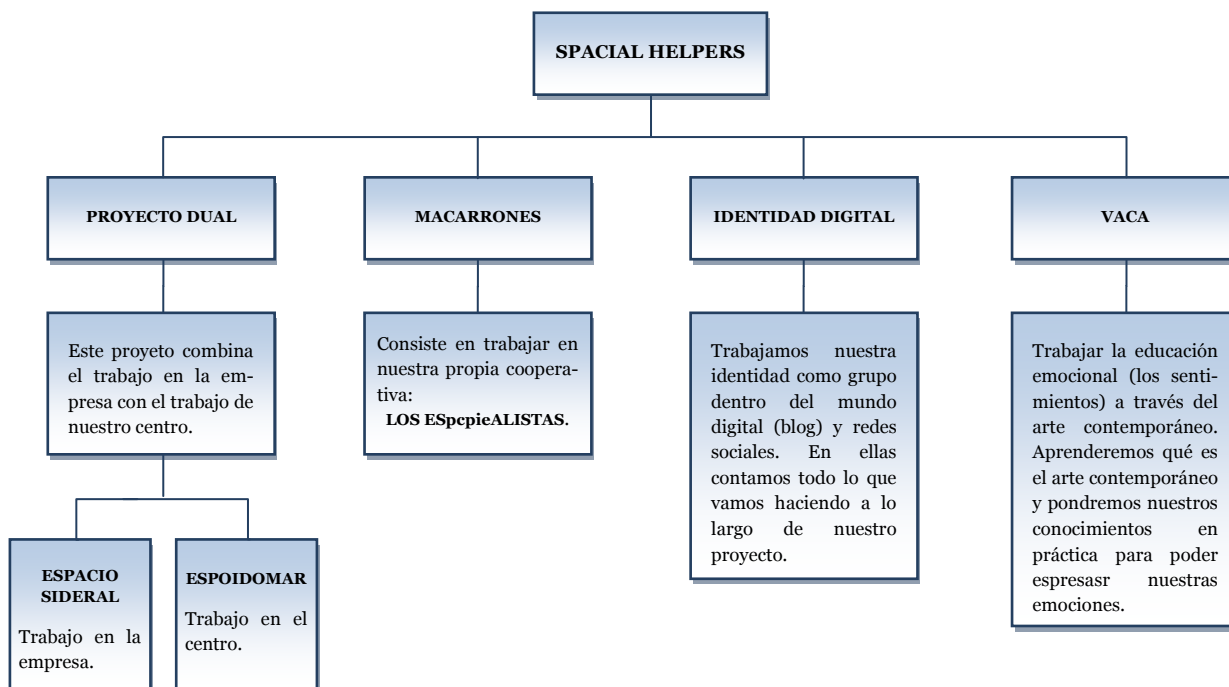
SPACIAL HELPERS

PROYECTO DUAL

MACARRONES

IDENTIDAD DIGITAL

VACA

Este proyeto combina el trabajo en la empresa con el trabajo de nuestro centro.

Consiste en trabajar en nuestra propia cooperativa: LOS ESpcpieALISTAS.

Trabajamos nuestra identidad como grupo dentro del mundo digital (blog) y redes sociales. En ellas contamos todo lo que vamos haciendo a lo largo de nuestro proyecto.

Trabajar la educación emocional (los sentimientos) a través del arte contemporáneo. Aprenderemos qué es el arte contemporáneo y pondremos nuestros conocimientos en práctica para poder espresasr nuestras emociones.

ESPACIO SIDERAL

Trabajo en la empresa.

ESPOIDOMAR

Trabajo en el centro.